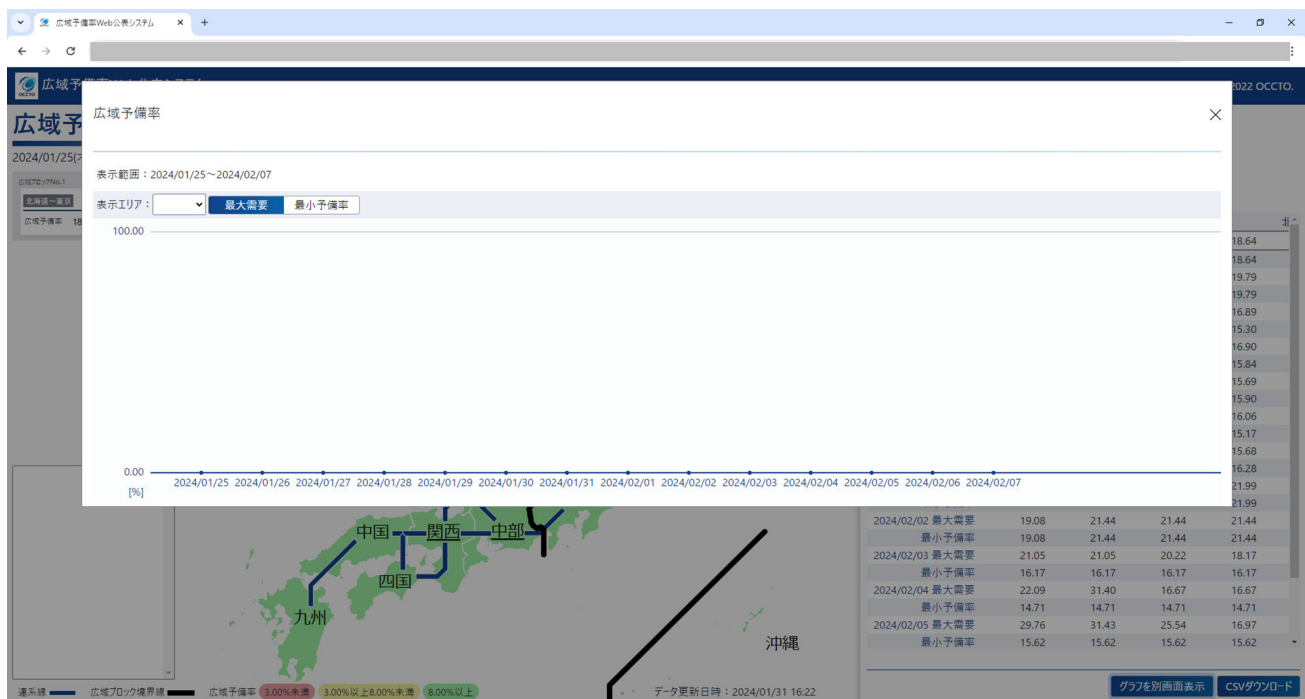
広域予備率Web公表システム
×
+

広域予備率Web公表システム
2022 OCCTO.
広域予
2024/01/25(
広域ブロックNo.1
北海道～東京
広域予備率 18

広域予備率
×
表示範囲：2024/01/25～2024/02/07
表示エリア：
最大需要
最小予備率
100.00
0.00
[%]
2024/01/25 2024/01/26 2024/01/27 2024/01/28 2024/01/29 2024/01/30 2024/01/31 2024/02/01 2024/02/02 2024/02/03 2024/02/04 2024/02/05 2024/02/06 2024/02/07

18.64
18.64
19.79
19.79
16.89
15.30
16.90
15.84
15.69
15.90
16.06
15.17
15.68
16.28
21.99
21.99

| | | | | |
|---|---|---|---|---|
| 2024/02/02 最大需要 | 19.08 | 21.44 | 21.44 | 21.44 |
| 最小予備率 | 19.08 | 21.44 | 21.44 | 21.44 |
| 2024/02/03 最大需要 | 21.05 | 21.05 | 20.22 | 18.17 |
| 最小予備率 | 16.17 | 16.17 | 16.17 | 16.17 |
| 2024/02/04 最大需要 | 22.09 | 31.40 | 16.67 | 16.67 |
| 最小予備率 | 14.71 | 14.71 | 14.71 | 14.71 |
| 2024/02/05 最大需要 | 29.76 | 31.43 | 25.54 | 16.97 |
| 最小予備率 | 15.62 | 15.62 | 15.62 | 15.62 |

中国
関西
中部
四国
九州
沖縄
連系線 広域ブロック境界線 広域予備率 3.00%未満 3.00%以上8.00%未満 8.00%以上
データ更新日時：2024/01/31 16:22
グラフを別画面表示
CSVダウンロード